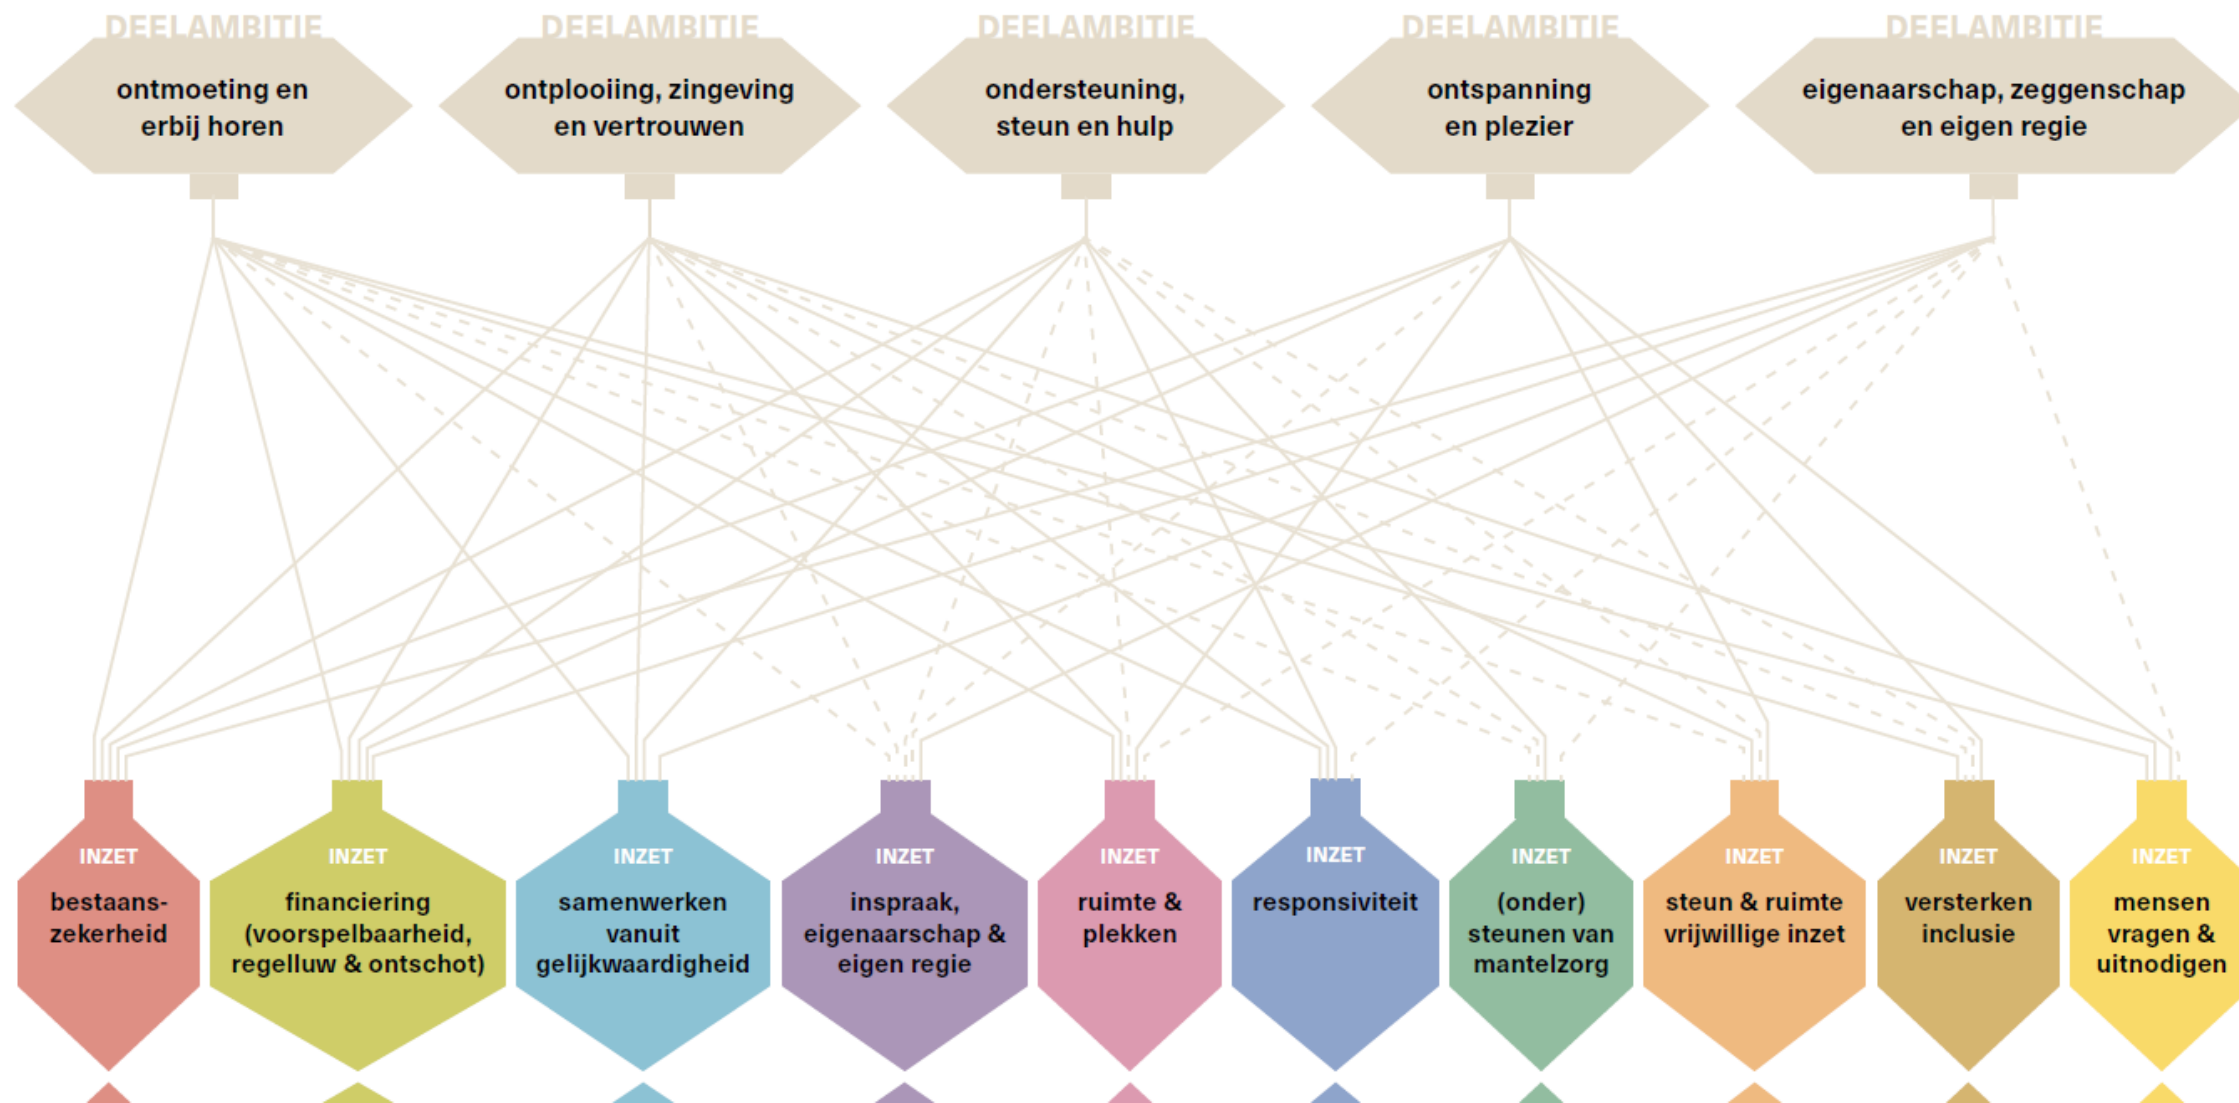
DEELAMBITIE
ontmoeting en erbij horen

DEELAMBITIE
ontplooiing, zingeving en vertrouwen

DEELAMBITIE
ondersteuning, steun en hulp

DEELAMBITIE
ontspanning en plezier

DEELAMBITIE
eigenaarschap, zeggenschap en eigen regie

INZET
bestaanszekerheid

INZET
financiering (voorspelbaarheid, regelluw & ontschot)

INZET
samenwerken vanuit gelijkwaardigheid

INZET
inspraak, eigenaarschap & eigen regie

INZET
ruimte & plekken

INZET
responsiviteit

INZET
(onder) steunen van mantelzorg

INZET
steun & ruimte vrijwillige inzet

INZET
versterken inclusie

INZET
mensen vragen & uitnodigen